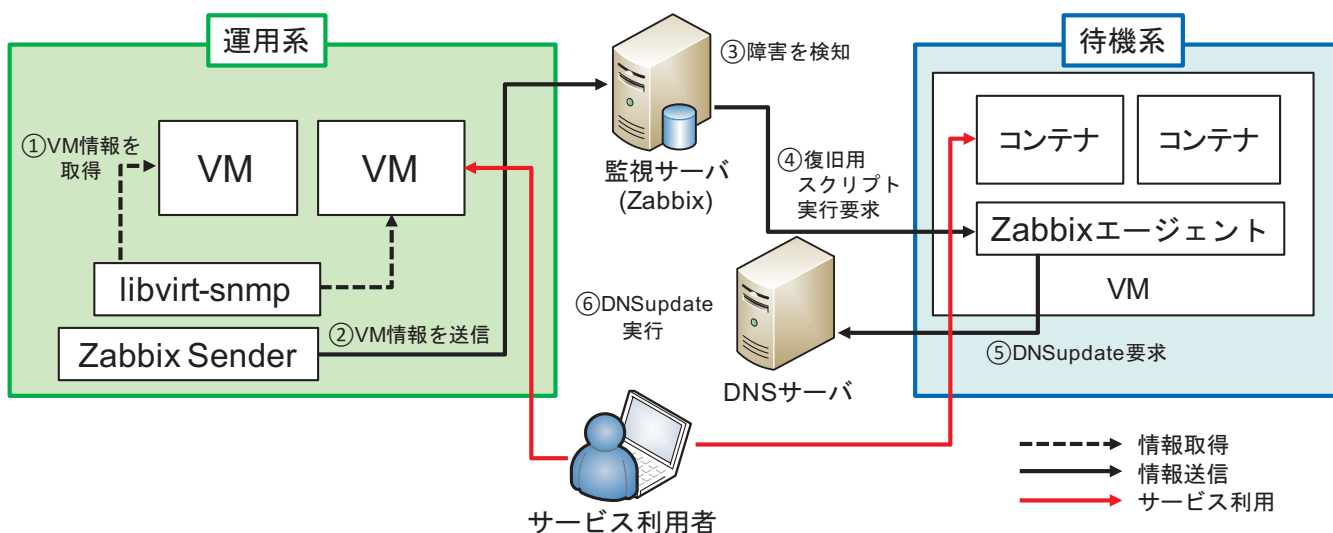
運用系

①VM情報を取得

VM

VM

libvirt-snmp

Zabbix Sender

②VM情報を送信

③障害を検知

監視サーバ (Zabbix)

④復旧用スクリプト実行要求

⑥DNSupdate実行

DNSサーバ

待機系

コンテナ

コンテナ

Zabbixエージェント

VM

⑤DNSupdate要求

サービス利用者

情報取得
情報送信
サービス利用